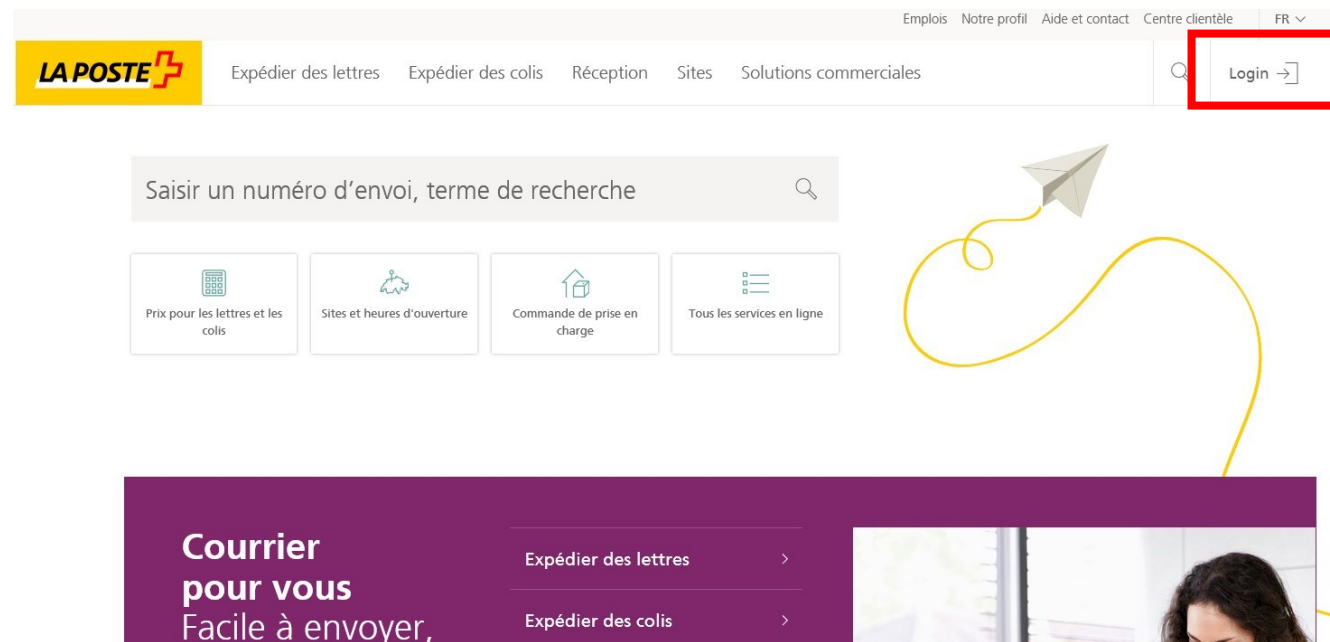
Emplois Notre profil Aide et contact Centre clientèle FR

LA POSTE

Expédier des lettres Expédier des colis Réception Sites Solutions commerciales

Login

Saisir un numéro d'envoi, terme de recherche

Prix pour les lettres et les colis

Sites et heures d'ouverture

Commande de prise en charge

Tous les services en ligne

Courrier pour vous
Facile à envoyer,

Expédier des lettres

Expédier des colis